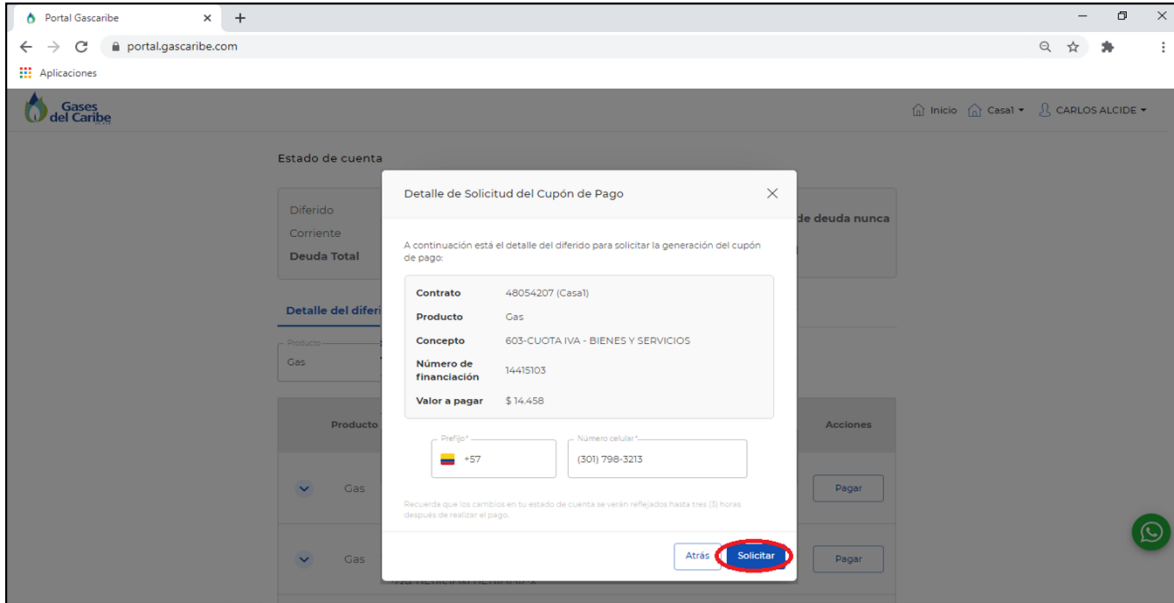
Portal Gascaribe
portal.gascaribe.com
Aplicaciones

Gases del Caribe

Inicio Casa1 ▾ CARLOS ALCIDE ▾

Estado de cuenta

Diferido
Corriente
Deuda Total

de deuda nunca

Detalle del diferi

Producto
Gas

Producto

Acciones

Gas
Pagar

Gas
Pagar

Detalle de Solicitud del Cupón de Pago

A continuación está el detalle del diferido para solicitar la generación del cupón de pago:

| | |
|---|---|
| Contrato | 48054207 (Casa1) |
| Producto | Gas |
| Concepto | 603-CUOTA IVA - BIENES Y SERVICIOS |
| Número de financiación | 14415103 |
| Valor a pagar | $ 14.458 |

Prefijo*
+57

Número celular*
(301) 798-3213

Recuerda que los cambios en tu estado de cuenta se verán reflejados hasta tres (3) horas despues de realizar el pago.

Atrás
Solicitar